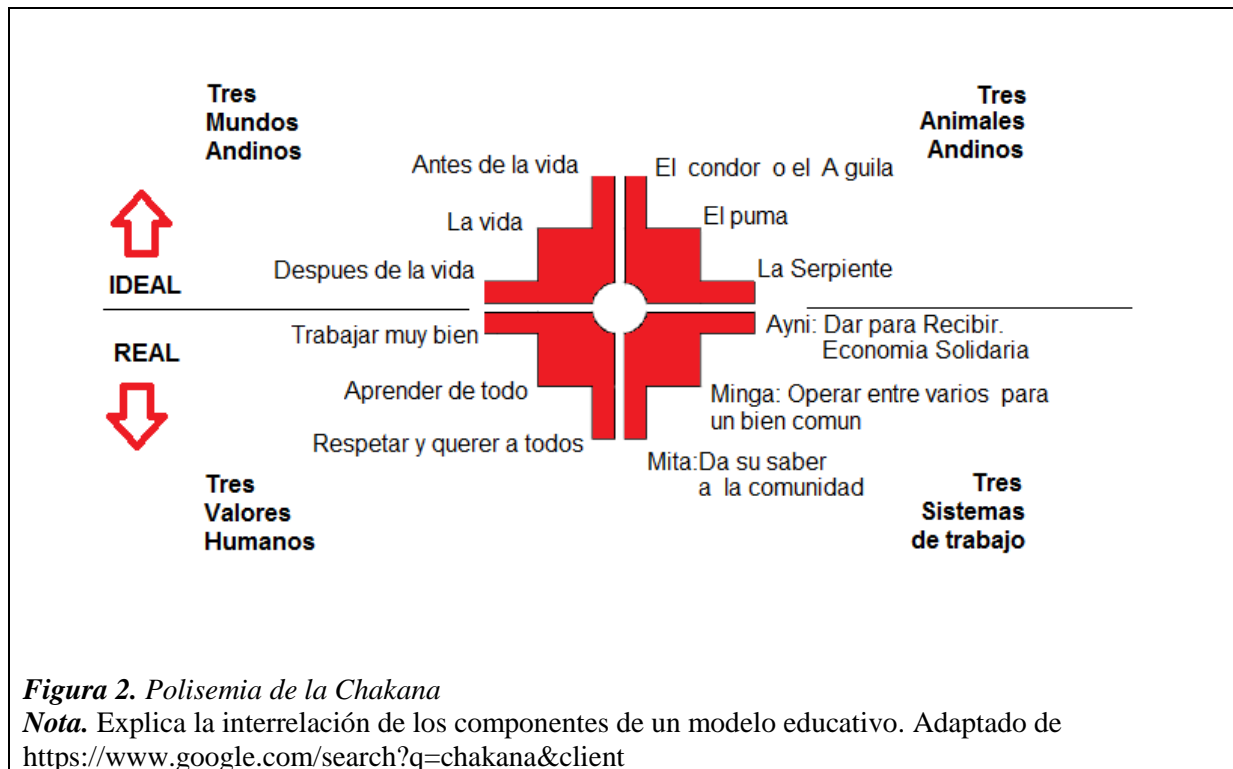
Tres Mundos Andinos

Tres Animales Andinos

Antes de la vida

El condor o el A guila

La vida

El puma

Despues de la vida

La Serpiente

IDEAL

REAL

Trabajar muy bien

Ayni: Dar para Recibir. Economia Solidaria

Aprender de todo

Minga: Operar entre varios para un bien comun

Respetar y querer a todos

Mita:Da su saber a la comunidad

Tres Valores Humanos

Tres Sistemas de trabajo

*Figura 2. Polisemia de la Chakana*
*Nota.* Explica la interrelación de los componentes de un modelo educativo. Adaptado de https://www.google.com/search?q=chakana&client